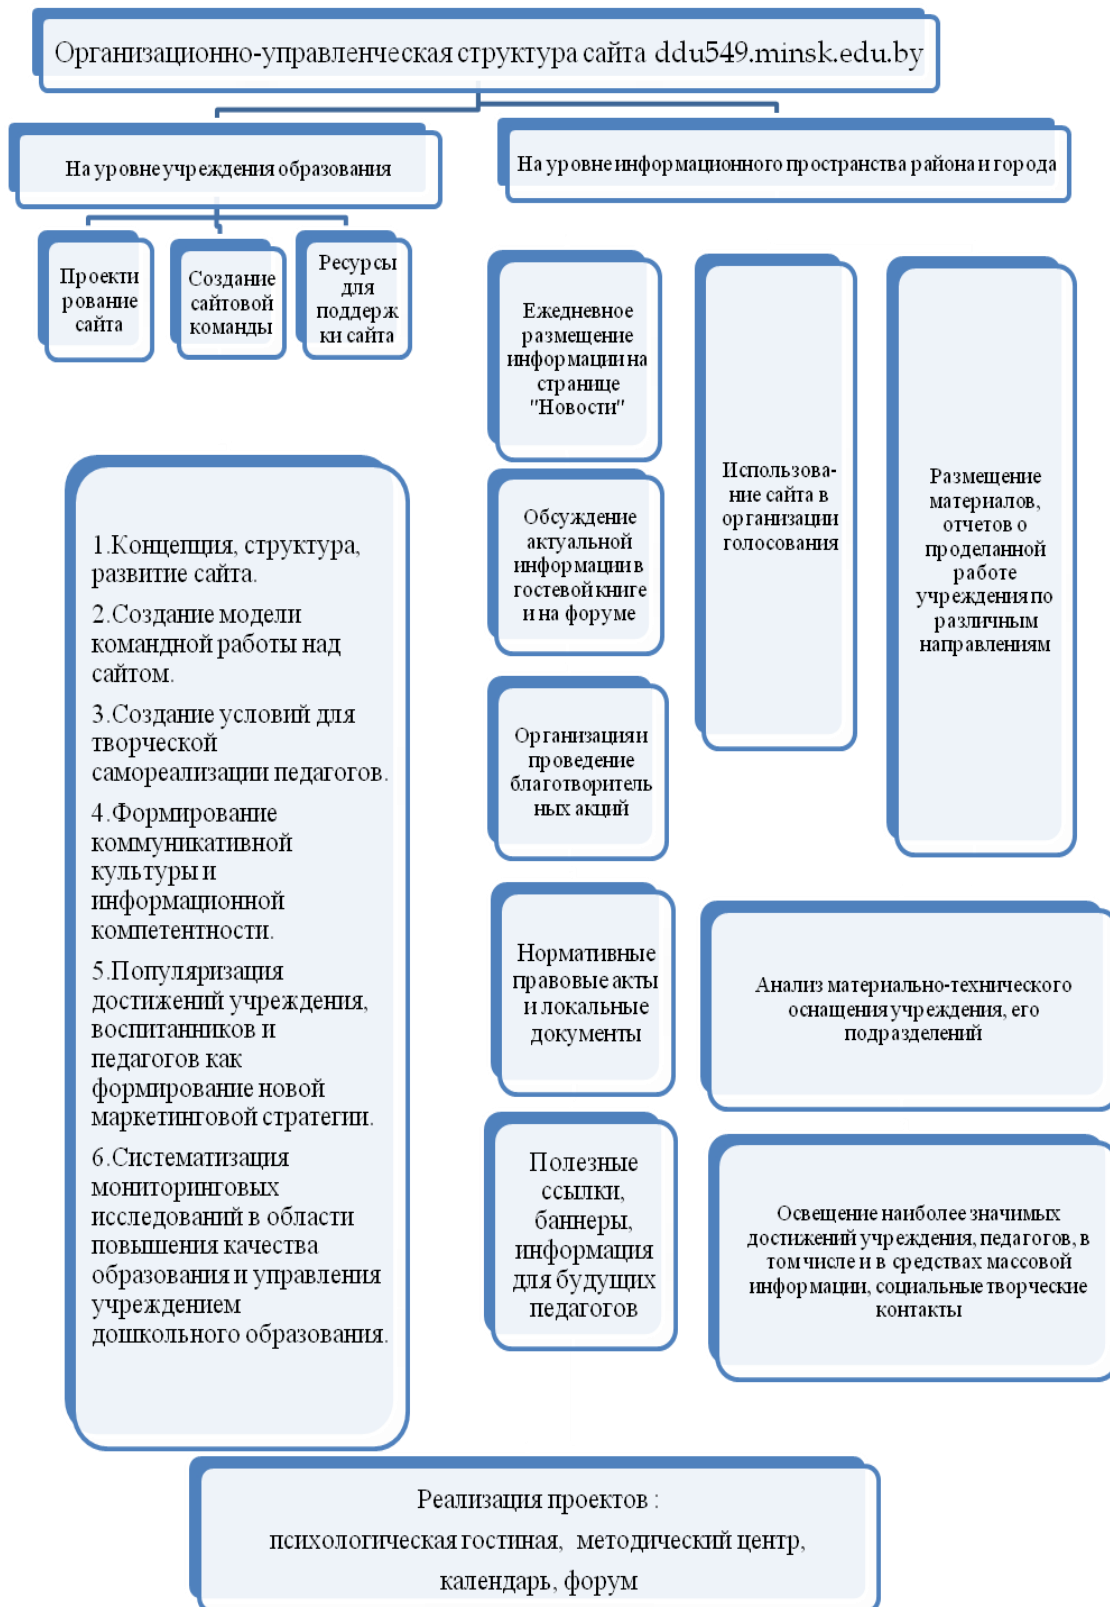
Организационно-управленческая структура сайта ddu549.minsk.edu.by

На уровне учреждения образования

На уровне информационного пространства района и города

Проектирование сайта

Создание сайтовой команды

Ресурсы для поддержки сайта

Ежедневное размещение информации на странице "Новости"

Использование сайта в организации голосования

Размещение материалов, отчетов о проделанной работе учреждения по различным направлениям

1.Концепция, структура, развитие сайта.

2.Создание модели командной работы над сайтом.

3.Создание условий для творческой самореализации педагогов.

4.Формирование коммуникативной культуры и информационной компетентности.

5.Популяризация достижений учреждения, воспитанников и педагогов как формирование новой маркетинговой стратегии.

6.Систематизация мониторинговых исследований в области повышения качества образования и управления учреждением дошкольного образования.

Обсуждение актуальной информации в гостевой книге и на форуме

Организациян проведение благотворительных акций

Нормативные правовые акты и локальные документы

Анализ материально-технического оснащения учреждения, его подразделений

Полезные ссылки, баннеры, информация для будущих педагогов

Освещение наиболее значимых достижений учреждения, педагогов, в том числе и в средствах массовой информации, социальные творческие контакты

Реализация проектов :
психологическая гостиная, методический центр,
календарь, форум